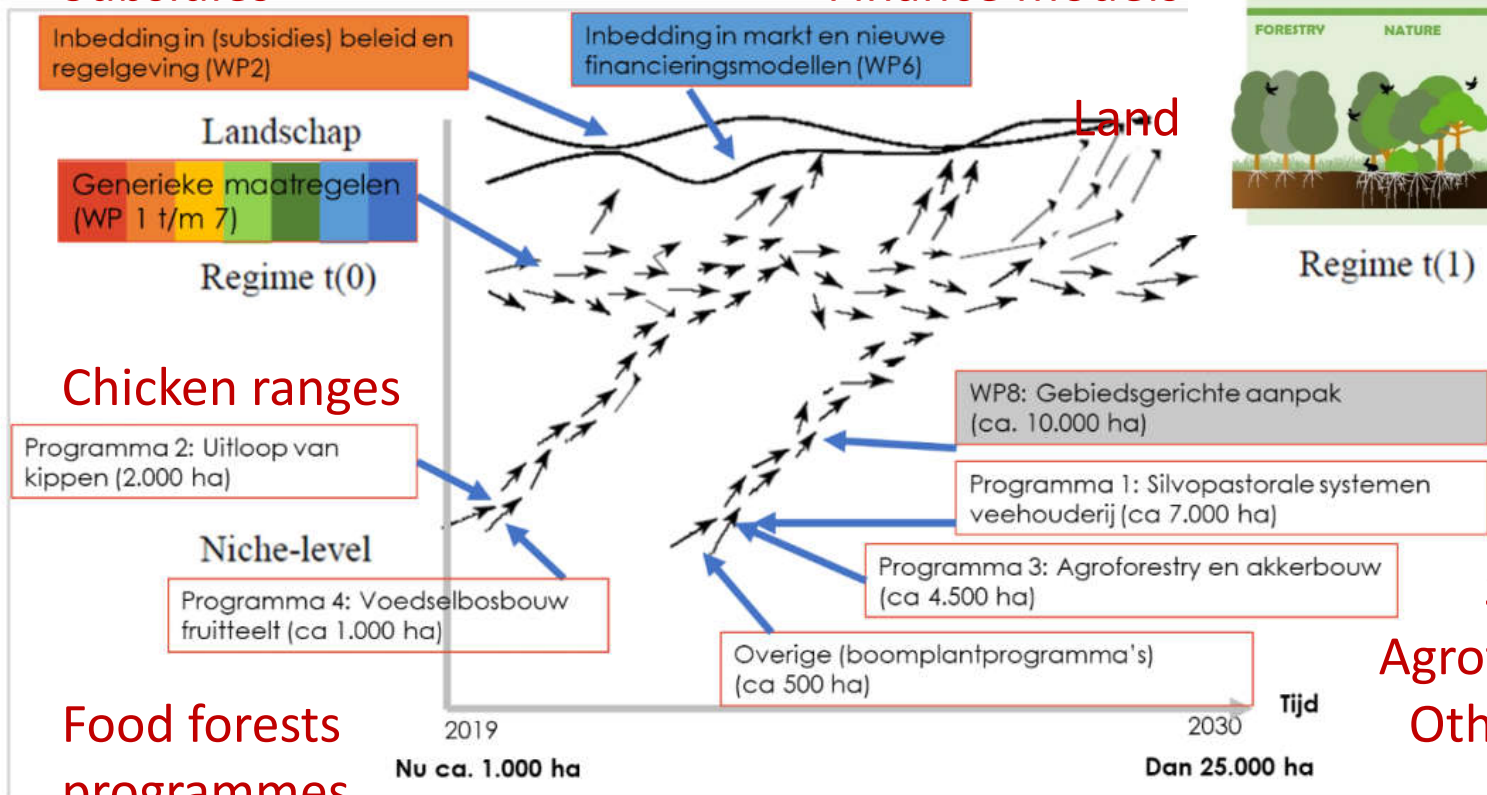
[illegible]

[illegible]

Inbedding in (subsidies) beleid en regelgeving (WP2)

Inbedding in markt en nieuwe financieringsmodellen (WP6)

FORESTRY

NATURE

Land

Landschap

Generieke maatregelen (WP 1 t/m 7)

Regime t(0)

Regime t(1)

Chicken ranges

WP8: Gebiedsgerichte aanpak (ca. 10.000 ha)

Programma 2: Uitloop van kippen (2.000 ha)

Programma 1: Silvopastorale systemen veehouderij (ca 7.000 ha)

Niche-level

Programma 3: Agroforestry en akkerbouw (ca 4.500 ha)

Programma 4: Voedselbosbouw fruitteelt (ca 1.000 ha)

Overige (boomplantprogramma's) (ca 500 ha)

Agro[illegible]

Tijd

Food forests

Oth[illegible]

2019

2030

Nu ca. 1.000 ha

Dan 25.000 ha

programmes